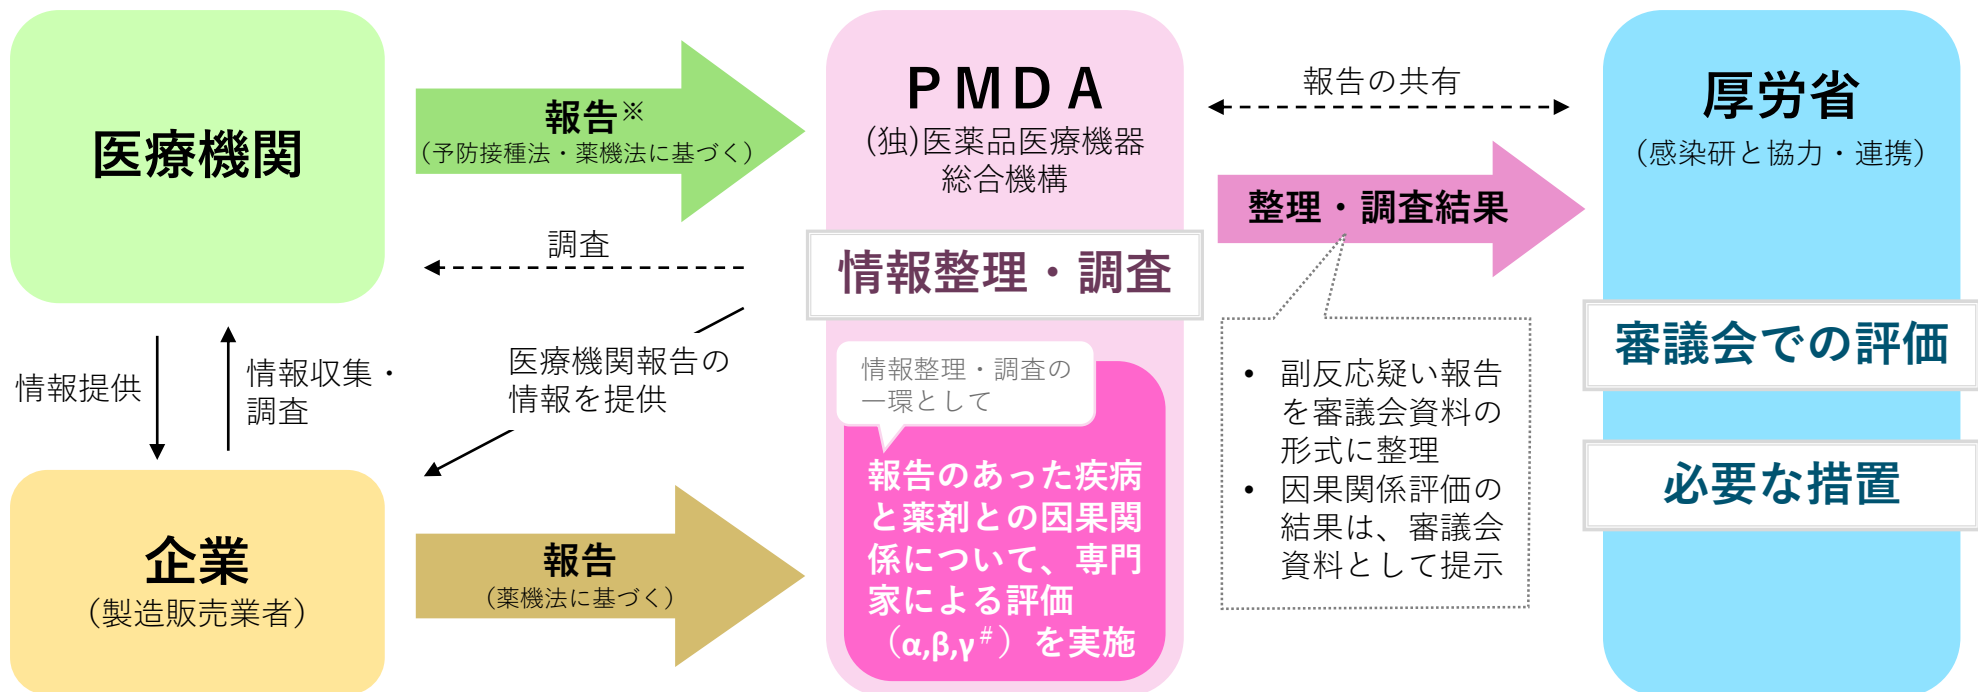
医療機関

報告※
（予防接種法・薬機法に基づく）

PMDA
(独)医薬品医療機器総合機構

報告の共有

厚労省
（感染研と協力・連携）

整理・調査結果

調査

情報整理・調査

審議会での評価

情報提供

情報収集・調査

医療機関報告の情報を提供

情報整理・調査の一環として

報告のあった疾病と薬剤との因果関係について、専門家による評価（$\alpha,\beta,\gamma^{\#}$）を実施

• 副反応疑い報告を審議会資料の形式に整理
• 因果関係評価の結果は、審議会資料として提示

必要な措置

企業
（製造販売業者）

報告
（薬機法に基づく）